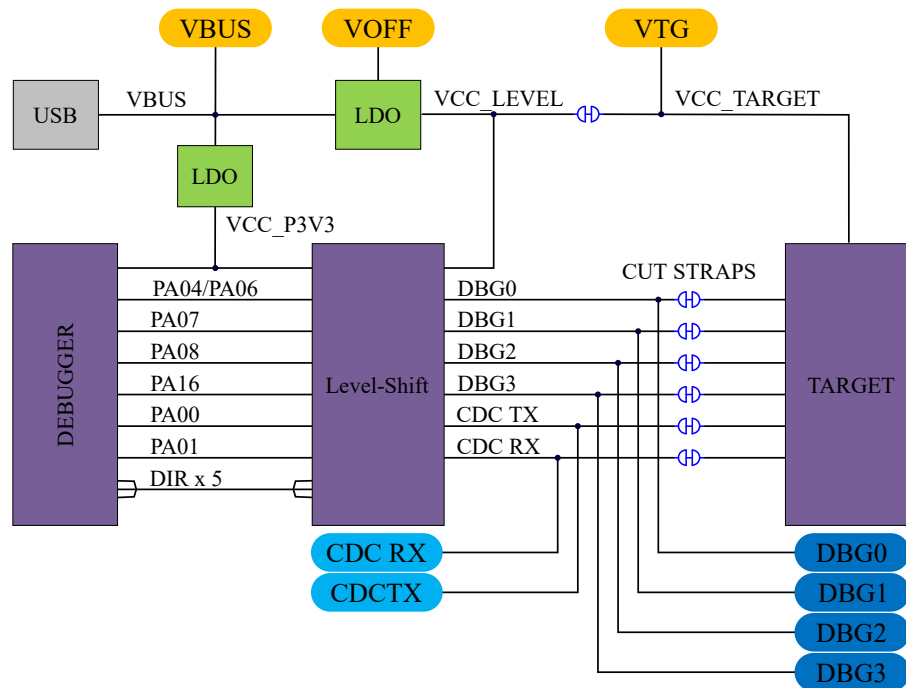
VBUS
VOFF
VTG
USB
VBUS
LDO
VCC_LEVEL
VCC_TARGET
LDO
VCC_P3V3
CUT STRAPS
DEBUGGER
PA04/PA06
PA07
PA08
PA16
PA00
PA01
DIR x 5
Level-Shift
DBG0
DBG1
DBG2
DBG3
CDC TX
CDC RX
TARGET
CDC RX
CDCTX
DBG0
DBG1
DBG2
DBG3